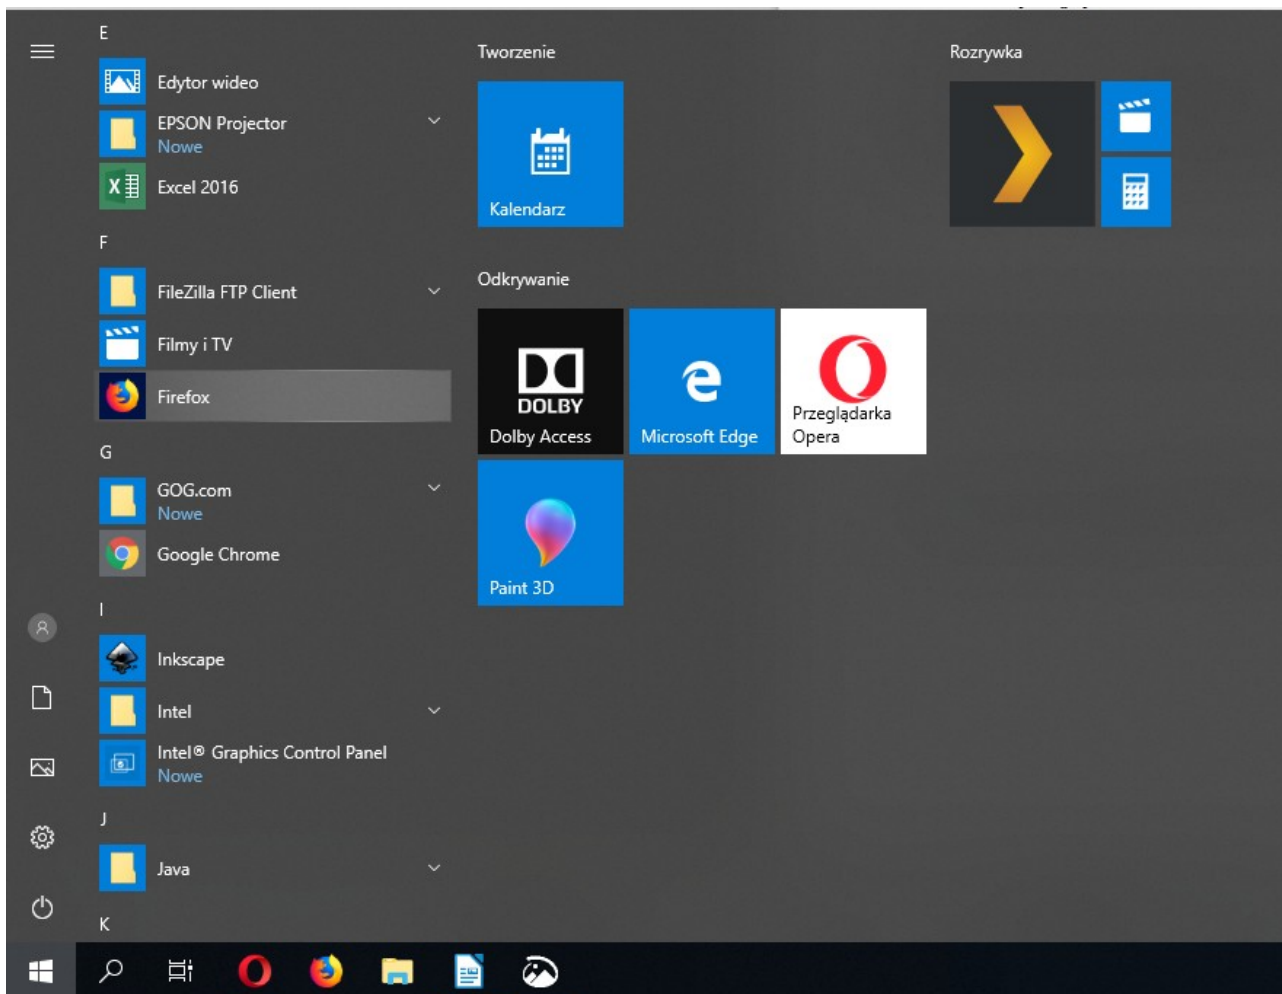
E
Edytor wideo
EPSON Projector
Nowe
Excel 2016
F
FileZilla FTP Client
Filmy i TV
Firefox
G
GOG.com
Nowe
Google Chrome
I
Inkscape
Intel
Intel® Graphics Control Panel
Nowe
J
Java
K

Tworzenie
Kalendarz

Odkrywanie
DOLBY
Dolby Access
Microsoft Edge
Przeglądarka Opera
Paint 3D

Rozrywka